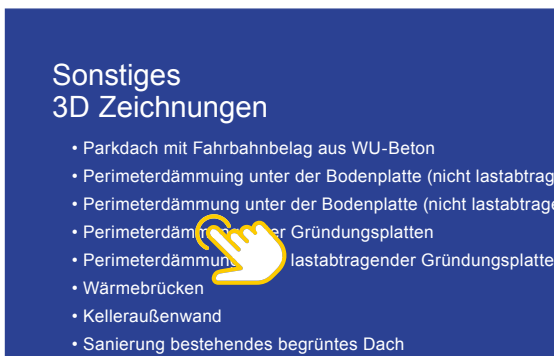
Sonstiges
3D Zeichnungen

• Parkdach mit Fahrbahnbelag aus WU-Beton
• Perimeterdämmung unter der Bodenplatte (nicht lastabtrag
• Perimeterdämmung unter der Bodenplatte (nicht lastabtrage
• Perimeterdäm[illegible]er Gründungsplatten
• Perimeterdämmun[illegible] lastabtragender Gründungsplatte
• Wärmebrücken
• Kelleraußenwand
• Sanierung bestehendes begrüntes Dach